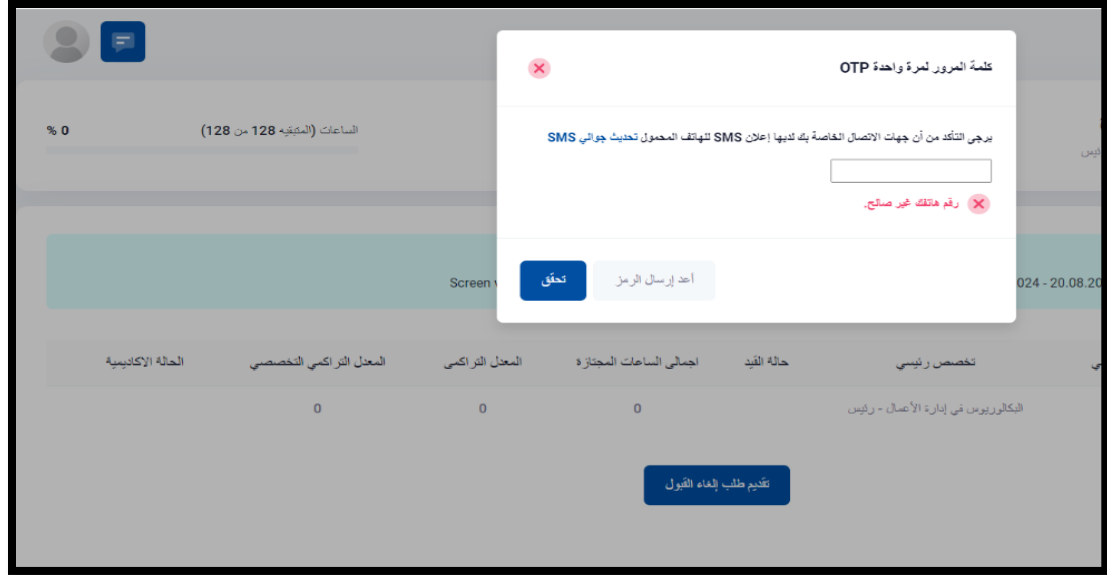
كلمة المرور لمرة واحدة OTP

يرجى التأكد من أن جهات الاتصال الخاصة بك لديها إعلان SMS للهاتف المحمول تحديث جوالي SMS

رقم هاتفك غير صالح.

أعد إرسال الرمز

تحقق

% 0

الساعات (المتبقيه 128 من 128)

Screen v

024 - 20.08.20

| الحالة الاكاديمية | المعدل التراكمي التخصصي | المعدل التراكمي | اجمالي الساعات المجتازة | حالة القيد | تخصص رئيسي |
|---|---|---|---|---|---|
| | 0 | 0 | 0 | | البكالوريوس في إدارة الأعمال - رئيس |

تقديم طلب إلغاء القبول